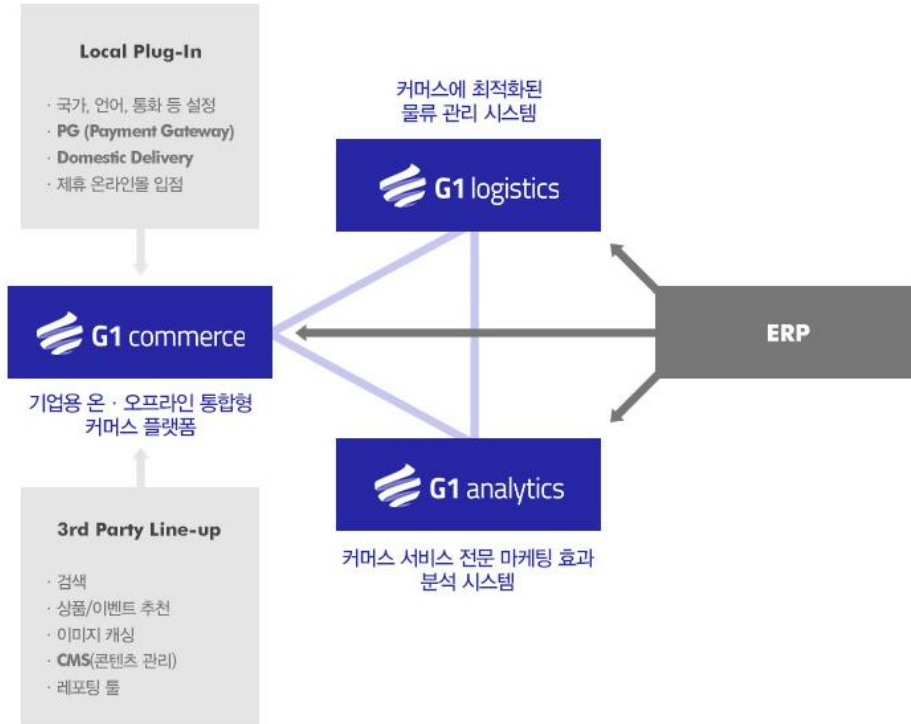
Local Plug-In

· 국가, 언어, 통화 등 설정
· PG (Payment Gateway)
· Domestic Delivery
· 제휴 온라인몰 입점

커머스에 최적화된
물류 관리 시스템

G1 logistics

G1 commerce

ERP

기업용 온 · 오프라인 통합형
커머스 플랫폼

G1 analytics

커머스 서비스 전문 마케팅 효과
분석 시스템

3rd Party Line-up

· 검색
· 상품/이벤트 추천
· 이미지 캐싱
· CMS(콘텐츠 관리)
· 레포팅 툴